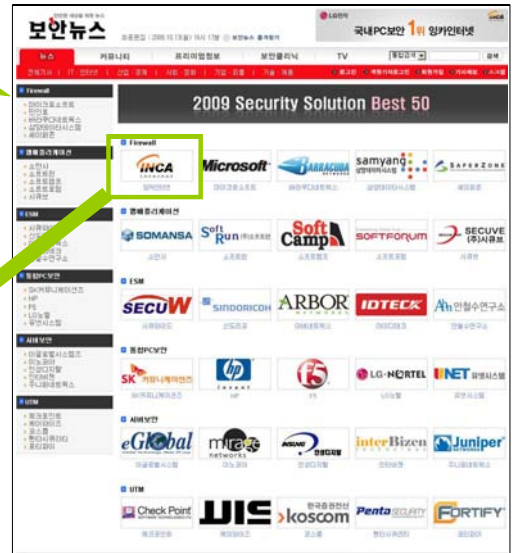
보안뉴스

LG에이피 국내PC보안 1위 잉카인터넷

뉴스 커뮤니티 프리미엄정보 보안클리닉 TV 검색

2009 Security Solution Best 50

Firewall

INCA

Microsoft

BARRACUDA

samyang

SAFERZONE

SOMANSA

Soft Run

Soft Camp

SOFTFORUM

SECUVE (주)시큐브

ESM

SECUW

SINDORICOH

ARBOR

IDTECK

AhnLab 안철수연구소

SK 커뮤니케이션즈

hp invent

f5

LG-NORTEL

INET

eGlobal

miracle networks

interBizen

Juniper NETWORKS

UTM

Check Point

UIS

koscom

Penta SECURITY

FORTIFY